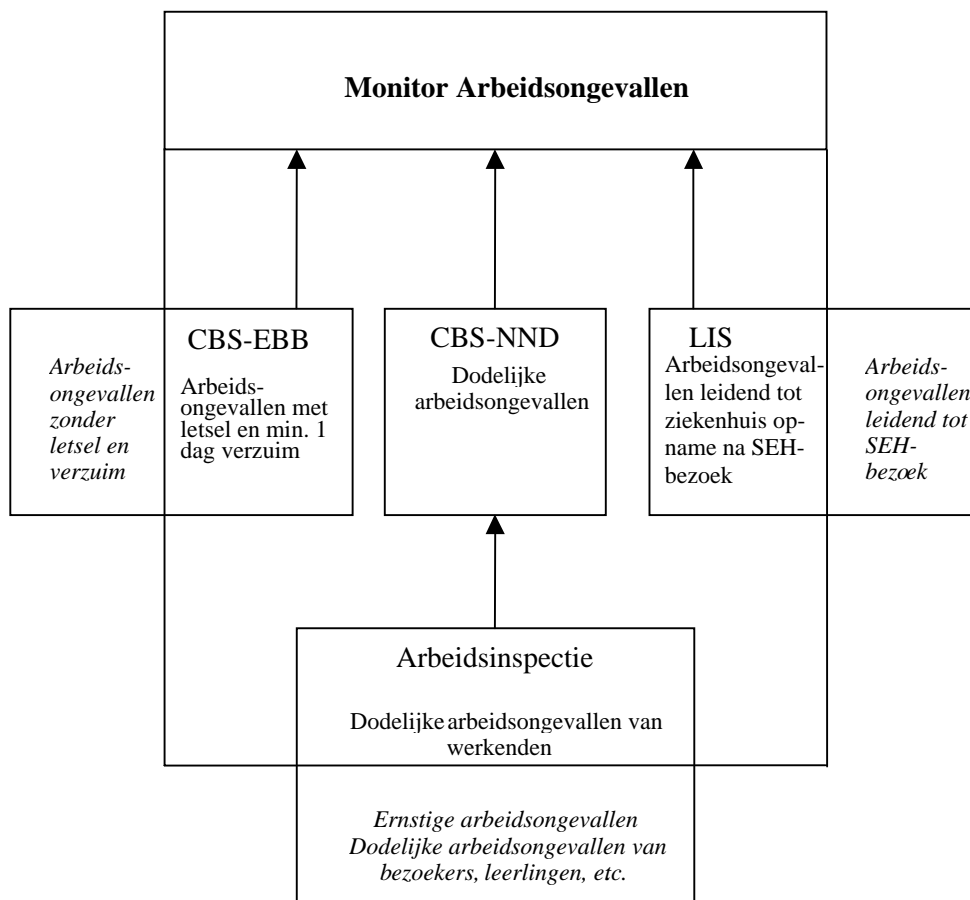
Monitor Arbeidsongevallen

Arbeidsongevallen zonder letsel en verzuim

CBS-EBB

Arbeidsongevallen met letsel en min. 1 dag verzuim

CBS-NND

Dodelijke arbeidsongevallen

LIS

Arbeidsongevallen leidend tot ziekenhuis opname na SEH-bezoek

Arbeidsongevallen leidend tot SEH-bezoek

Arbeidsinspectie

Dodelijke arbeidsongevallen van werkenden

Ernstige arbeidsongevallen
Dodelijke arbeidsongevallen van bezoekers, leerlingen, etc.